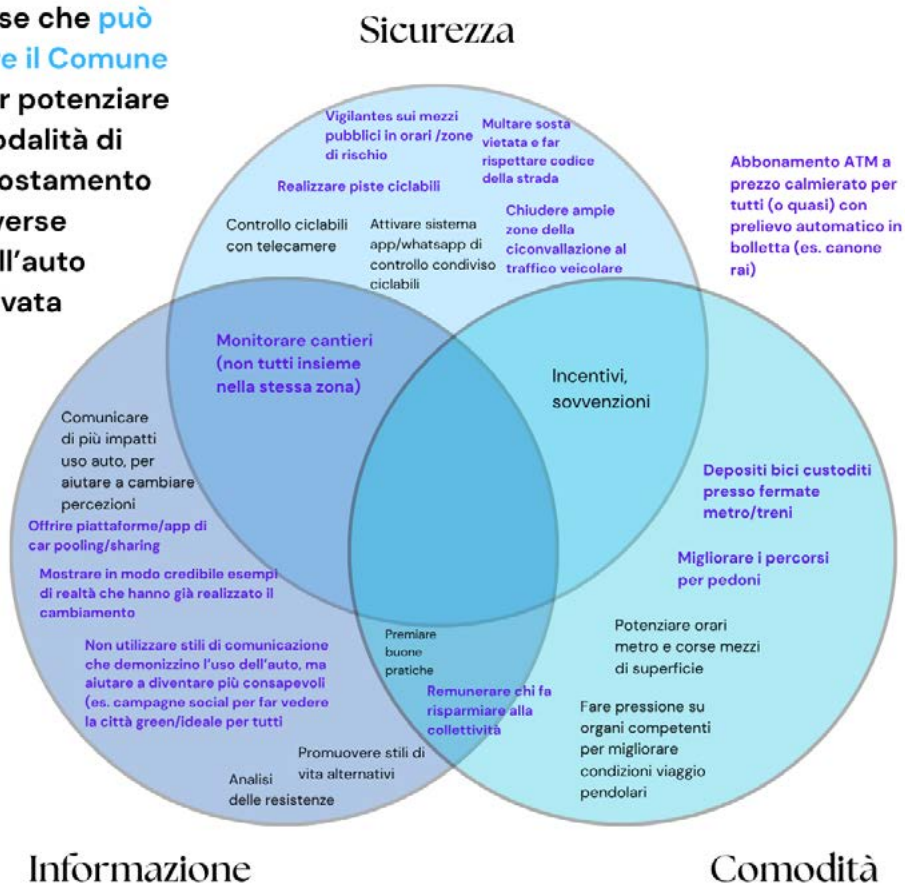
se che può
e il Comune
r potenziare
odalità di
ostamento
verse
ll'auto
vata

Sicurezza

Vigilantes sui mezzi pubblici in orari /zone di rischio

Multare sosta vietata e far rispettare codice della strada

Realizzare piste ciclabili

Controllo ciclabili con telecamere

Attivare sistema app/whatsapp di controllo condiviso ciclabili

Chiudere ampie zone della ciconvallazione al traffico veicolare

Abbonamento ATM a prezzo calmierato per tutti (o quasi) con prelievo automatico in bolletta (es. canone rai)

Monitorare cantieri (non tutti insieme nella stessa zona)

Incentivi, sovvenzioni

Comunicare di più impatti uso auto, per aiutare a cambiare percezioni

Offrire piattaforme/app di car pooling/sharing

Mostrare in modo credibile esempi di realtà che hanno già realizzato il cambiamento

Depositi bici custoditi presso fermate metro/treni

Migliorare i percorsi per pedoni

Non utilizzare stili di comunicazione che demonizzino l'uso dell'auto, ma aiutare a diventare più consapevoli (es. campagne social per far vedere la città green/ideale per tutti

Premiare buone pratiche

Potenziare orari metro e corse mezzi di superficie

Remunerare chi fa risparmiare alla collettività

Fare pressione su organi competenti per migliorare condizioni viaggio pendolari

Promuovere stili di vita alternativi

Analisi delle resistenze

Informazione

Comodità